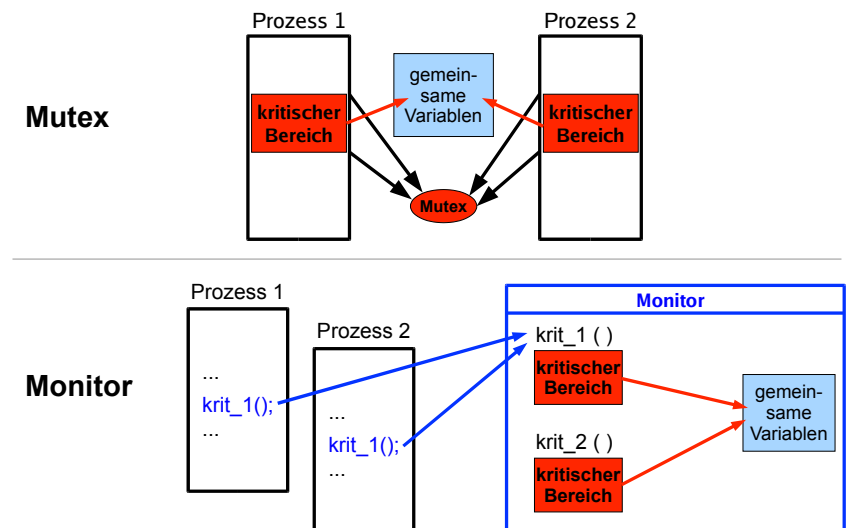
Prozess 1

Prozess 2

Mutex

gemeinsame Variablen

kritischer Bereich

kritischer Bereich

Mutex

Prozess 1

Monitor

Prozess 2

Monitor

...
krit_1();
...

...
krit_1();
...

krit_1 ( )

kritischer Bereich

gemeinsame Variablen

krit_2 ( )

kritischer Bereich